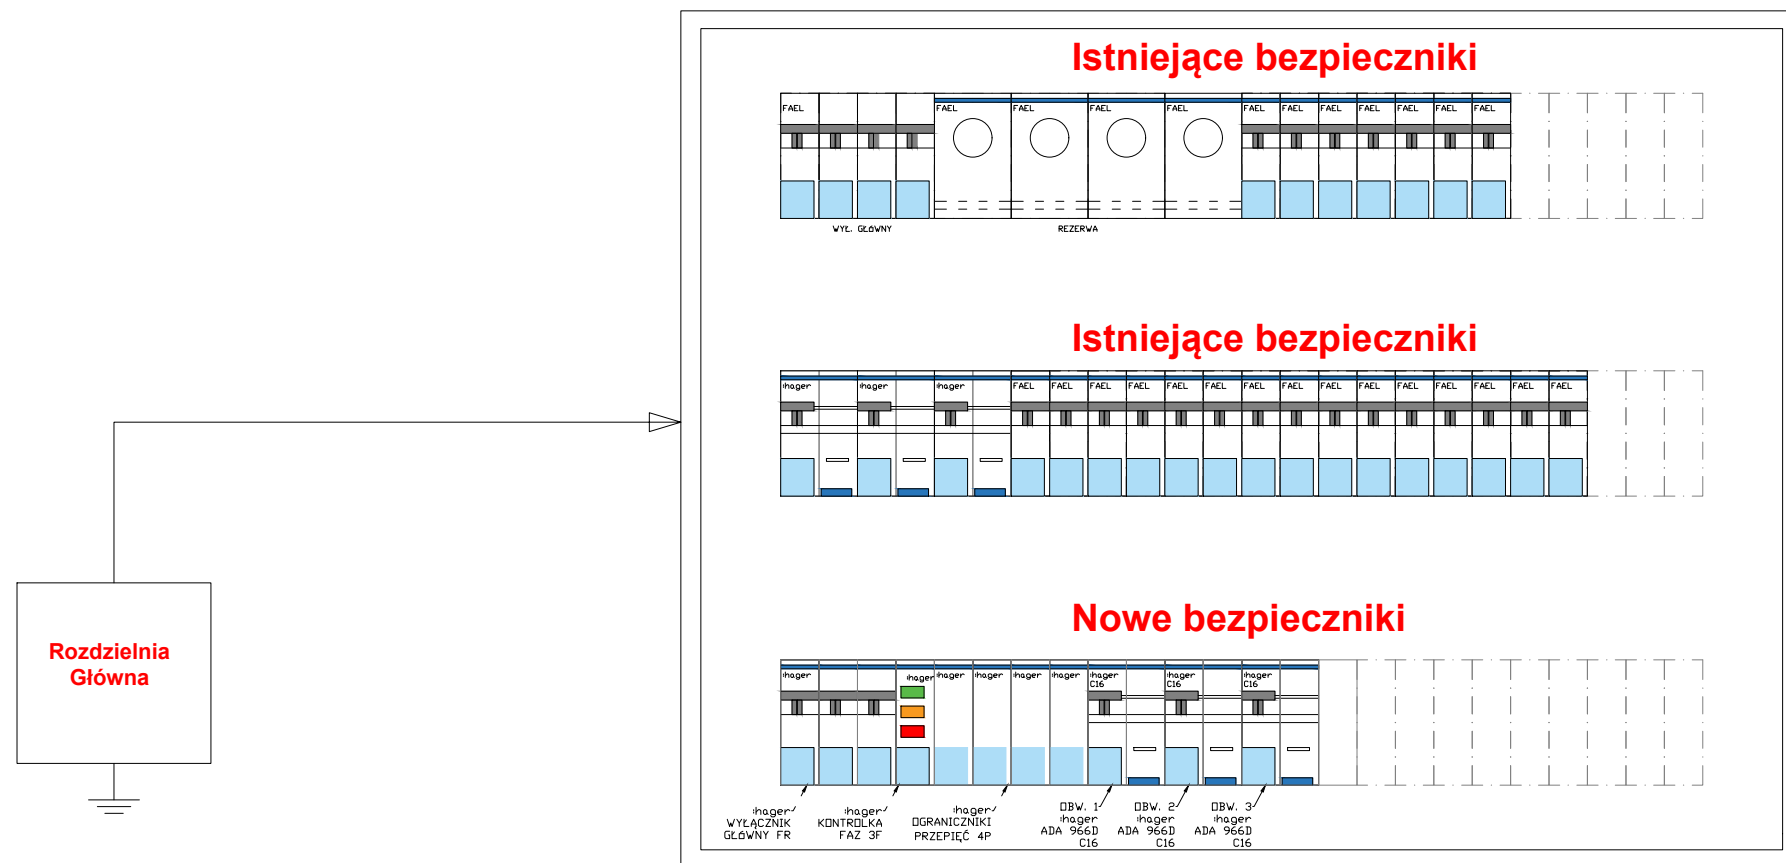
Istniejące bezpieczniki

FAEL FAEL FAEL FAEL FAEL FAEL FAEL FAEL FAEL FAEL FAEL FAEL

WYŁ. GŁÓWNY

REZERWA

Istniejące bezpieczniki

hager hager hager FAEL FAEL FAEL FAEL FAEL FAEL FAEL FAEL FAEL FAEL FAEL FAEL FAEL FAEL FAEL

Nowe bezpieczniki

hager hager hager hager hager hager hager C16 hager C16 hager C16

Rozdzielnia Główna

hager WYŁĄCZNIK GŁÓWNY FR

hager KONTROLKA FAZ 3F

hager OGRANICZNIKI PRZEPIĘĆ 4P

OBW. 1 hager ADA 966D C16

OBW. 2 hager ADA 966D C16

OBW. 3 hager ADA 966D C16